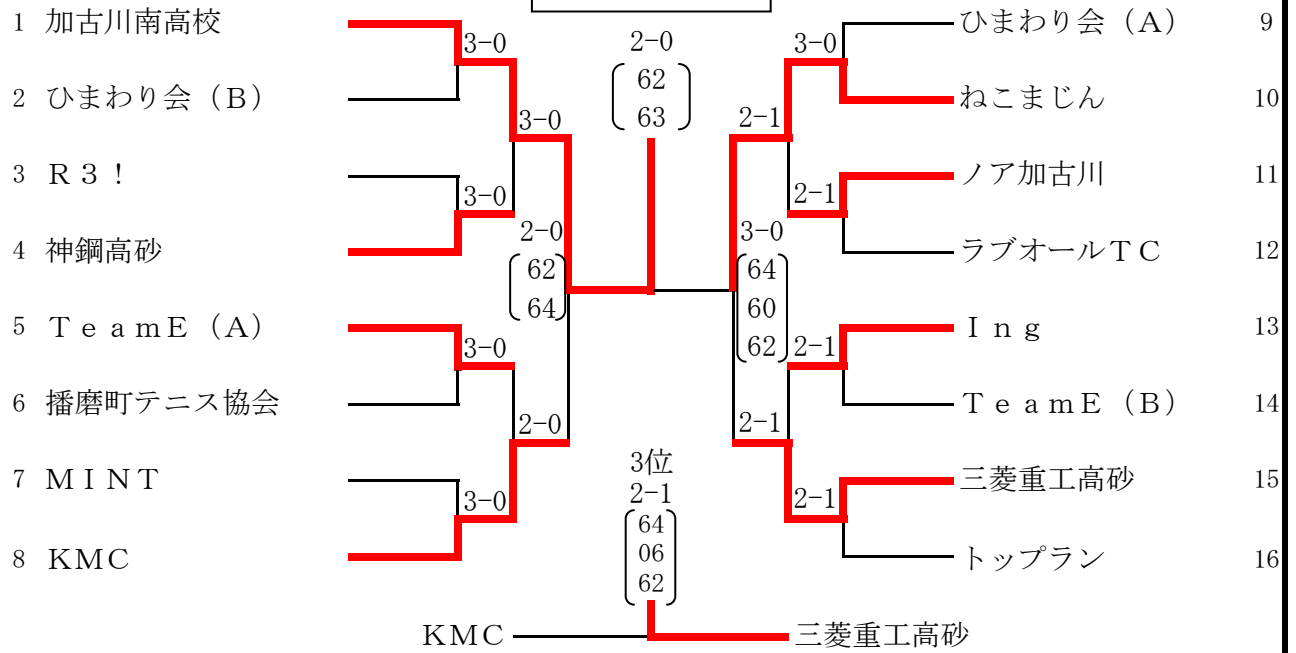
1 加古川南高校
2 ひまわり会（B）
3 R３！
4 神鋼高砂
5 TeamE（A）
6 播磨町テニス協会
7 MINT
8 KMC

3-0
3-0
3-0
2-0
62
64
3-0
2-0
3-0

2-0
62
63

3位
2-1
64
06
62

KMC
三菱重工高砂

3-0
2-1
2-1
3-0
64
60
62
2-1
2-1
2-1

ひまわり会（A） 9
ねこまじん 10
ノア加古川 11
ラブオールTC 12
Ing 13
TeamE（B） 14
三菱重工高砂 15
トップラン 16